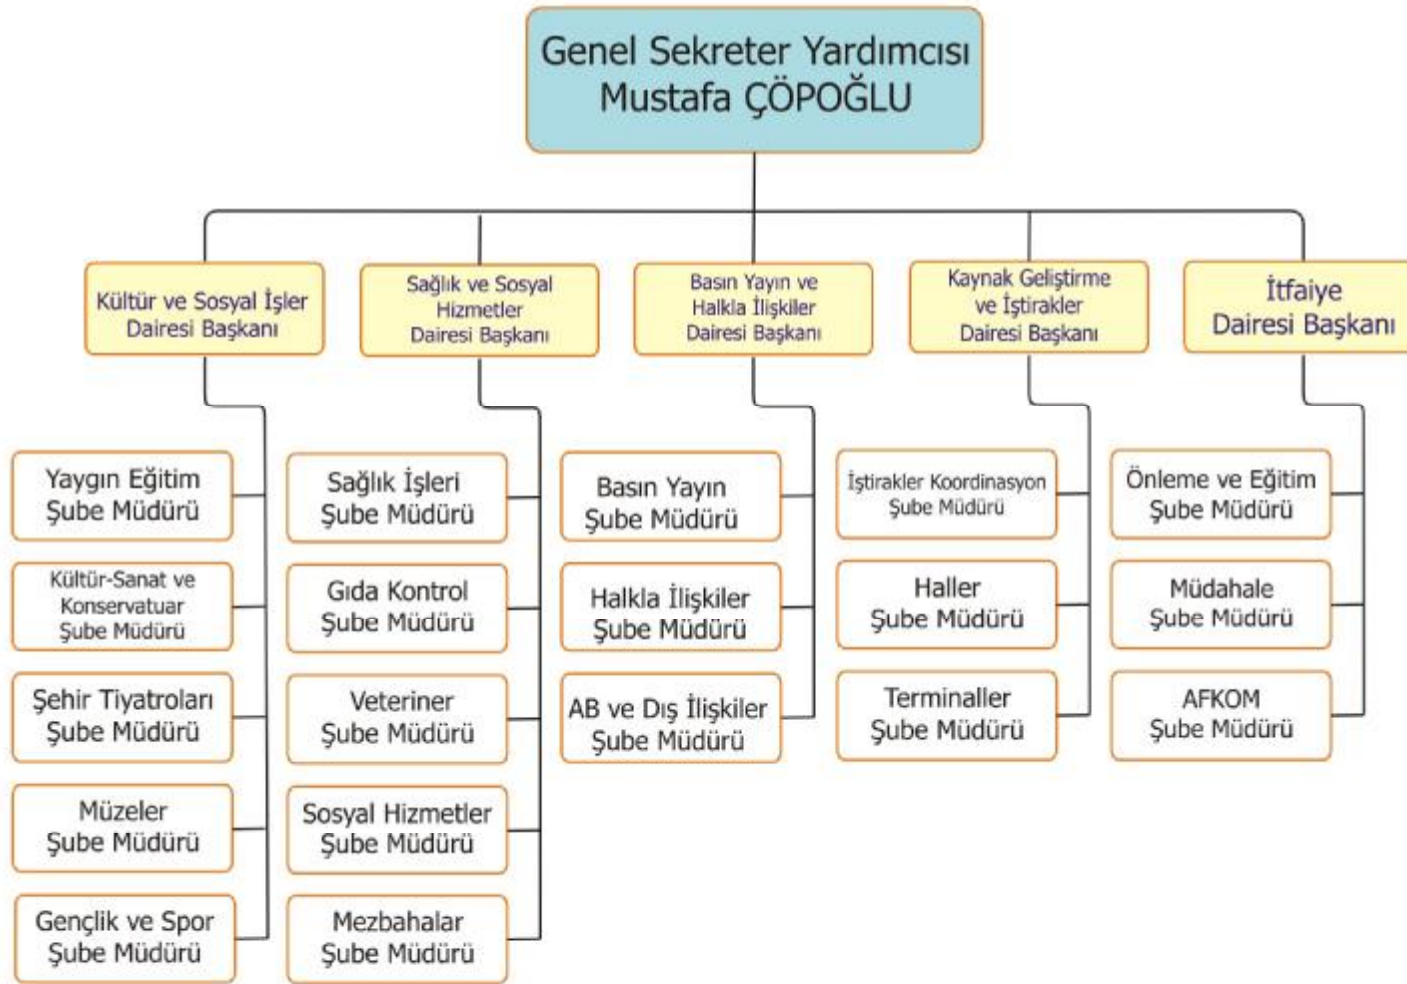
Genel Sekreter Yardımcısı
Mustafa ÇÖPOĞLU

Kültür ve Sosyal İşler Dairesi Başkanı

Yaygın Eğitim Şube Müdürü

Kültür-Sanat ve Konservatuar Şube Müdürü

Şehir Tiyatroları Şube Müdürü

Müzeler Şube Müdürü

Gençlik ve Spor Şube Müdürü

Sağlık ve Sosyal Hizmetler Dairesi Başkanı

Sağlık İşleri Şube Müdürü

Gıda Kontrol Şube Müdürü

Veteriner Şube Müdürü

Sosyal Hizmetler Şube Müdürü

Mezbahalar Şube Müdürü

Basın Yayın ve Halkla İlişkiler Dairesi Başkanı

Basın Yayın Şube Müdürü

Halkla İlişkiler Şube Müdürü

AB ve Dış İlişkiler Şube Müdürü

Kaynak Geliştirme ve İştirakler Dairesi Başkanı

İştirakler Koordinasyon Şube Müdürü

Haller Şube Müdürü

Terminaller Şube Müdürü

İtfaiye Dairesi Başkanı

Önleme ve Eğitim Şube Müdürü

Müdahale Şube Müdürü

AFKOM Şube Müdürü